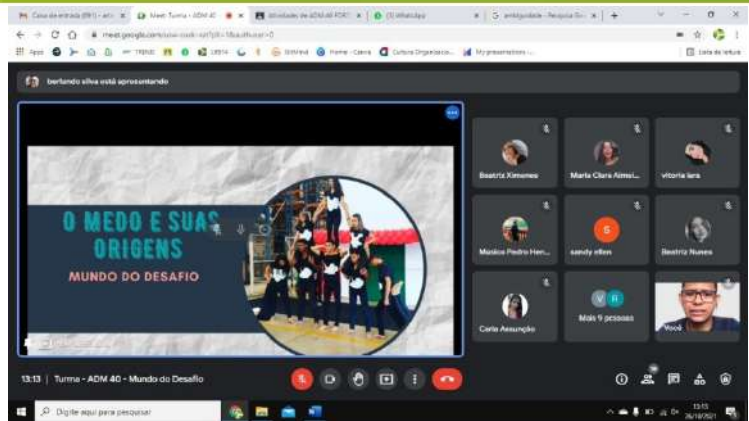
Caixa de entrada (561) - arts | Meet: Turma - ADM 4C | Atividades de ADM 4B PORT | (3) WhatsApp | G ambiguidade - Pesquisa Go

meet.google.com/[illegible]

Apps | TREND | Home - Canva | Cultura Organizacio... | My presentations | Lista de leitura

berlando silva está apresentando

O MEDO E SUAS ORIGENS

MUNDO DO DESAFIO

Beatriz Ximenes | Maria Clara Almei... | vitoria lara

Musico Pedro Hen... | sandy ellen | Beatriz Nunes

Carla Assunção | Mais 9 pessoas | Você

13:13 | Turma - ADM 4C - Mundo do Desafio

Digite aqui para pesquisar

13:13
26/10/2021